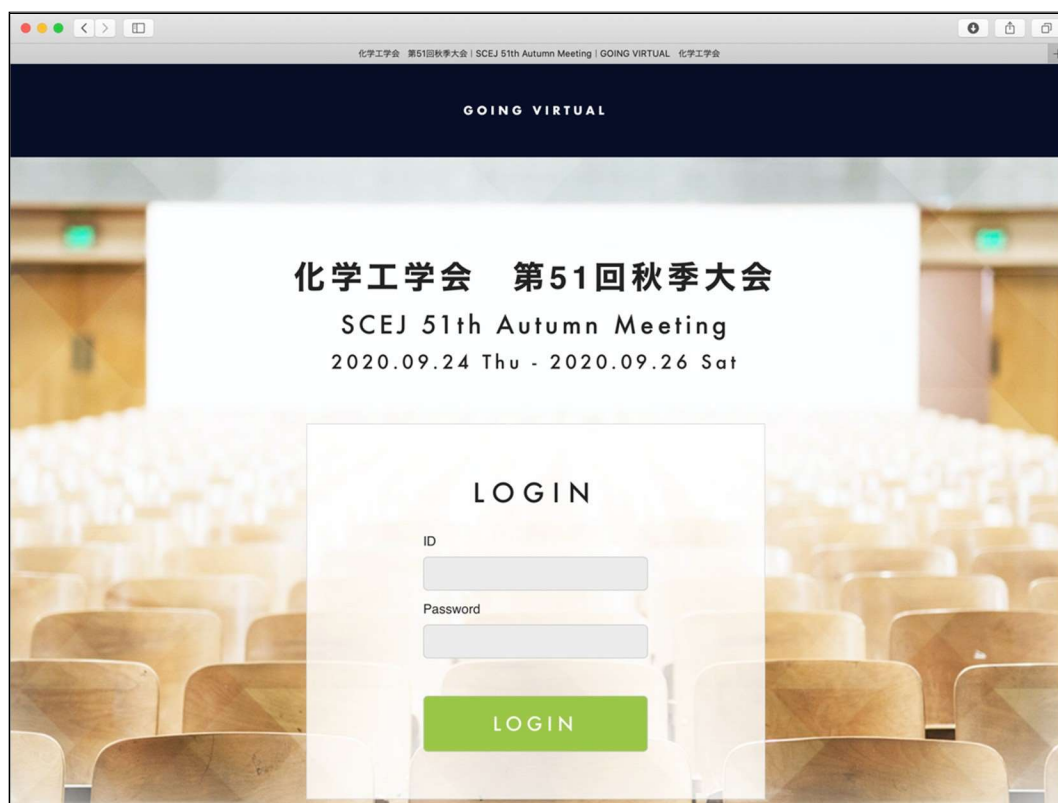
化学工学会 第51回秋季大会 | SCEJ 51th Autumn Meeting | GOING VIRTUAL 化学工学会

GOING VIRTUAL

化学工学会 第51回秋季大会

SCEJ 51th Autumn Meeting

2020.09.24 Thu - 2020.09.26 Sat

LOGIN

ID

Password

LOGIN